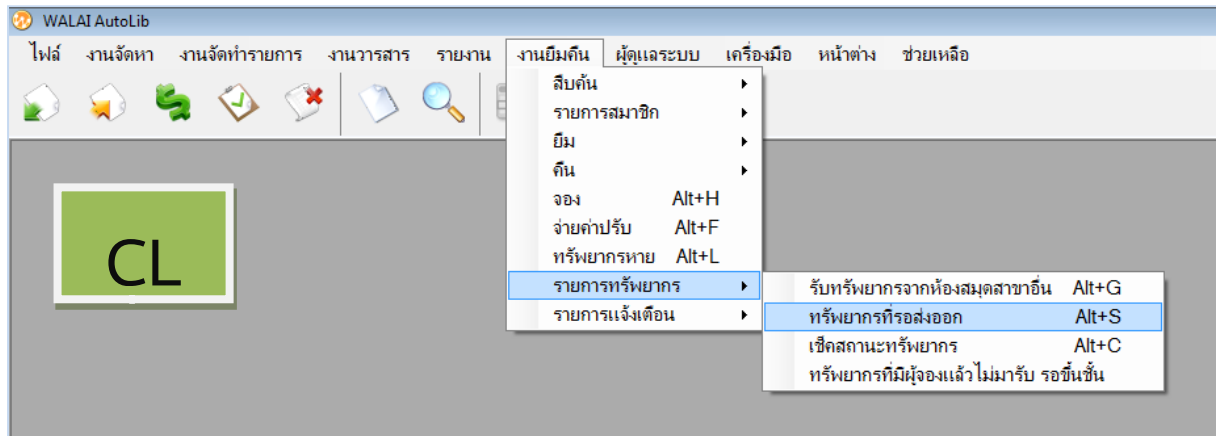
WALAI AutoLib

ไฟล์ งานจัดหา งานจัดทำรายการ งานวารสาร รายงาน งานยืมคืน ผู้ดูแลระบบ เครื่องมือ หน้าต่าง ช่วยเหลือ

สืบค้น
รายการสมาชิก
ยืม
คืน
จอง Alt+H
จ่ายค่าปรับ Alt+F
ทรัพยากรหาย Alt+L
รายการทรัพยากร
รายการแจ้งเตือน

รับทรัพยากรจากห้องสมุดสาขาอื่น Alt+G
ทรัพยากรที่รอส่งออก Alt+S
เช็คสถานะทรัพยากร Alt+C
ทรัพยากรที่มีผู้จองแล้วไม่มารับ รอขึ้นชั้น

CL